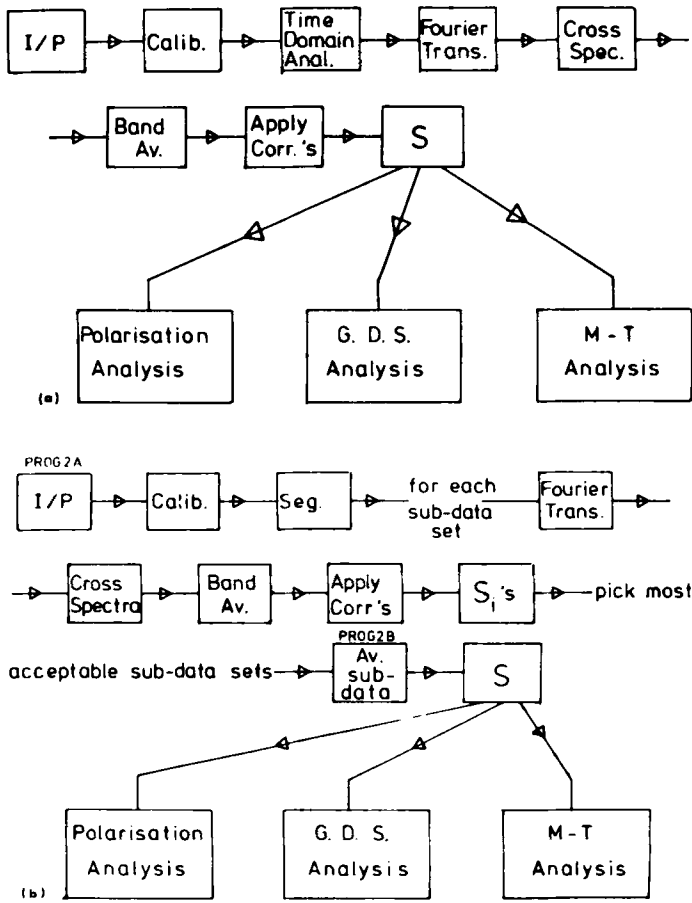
I/P

Calib.

Time Domain Anal.

Fourier Trans.

Cross Spec.

Band Av.

Apply Corr.'s

S

Polarisation Analysis

G. D. S. Analysis

M - T Analysis

(a)

PROG2A

I/P

Calib.

Seg.

for each sub-data set

Fourier Trans.

Cross Spectra

Band Av.

Apply Corr's

$S_i$'s

pick most

acceptable sub-data sets

PROG2B

Av. sub-data

S

Polarisation Analysis

G. D. S. Analysis

M - T Analysis

(b)